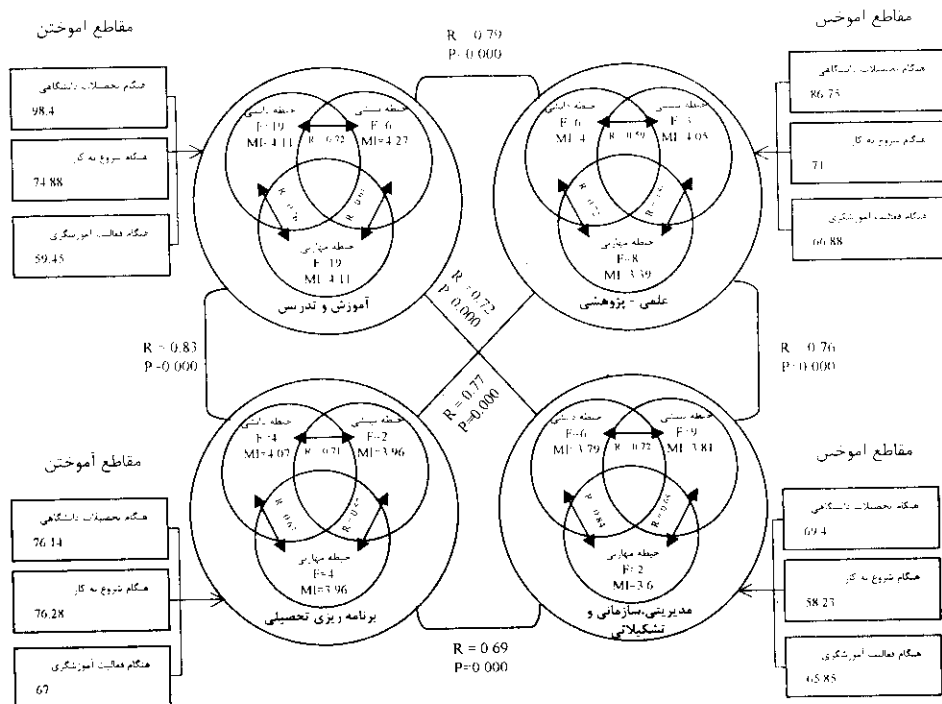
مقاطع اموختن

هنگام تحصیلات دانشگاهی
98.4

هنگام شروع به کار
74.88

هنگام فعالیت آموزشگری
59.45

R = 0.79
P= 0.000

مقاطع اموختن

هنگام تحصیلات دانشگاهی
86.75

هنگام شروع به کار
71

هنگام فعالیت آموزشگری
66.88

حیطه دانشی
F=19
MI=4.11

حیطه بینشی
F=6
MI=4.27

R = 0.72

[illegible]

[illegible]

حیطه مهارتی
F=19
MI=4.11

آموزش و تدریس

حیطه دانشی
F=6
MI=4

حیطه بینشی
F=3
MI=4.05

R = 0.59

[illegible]

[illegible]

حیطه مهارتی
F=8
MI=3.39

علمی - پژوهشی

R = 0.72
P= 0.000

R = 0.83
P= 0.000

R = 0.76
P= 0.000

R = 0.77
P=0.000

مقاطع آموختن

هنگام تحصیلات دانشگاهی
76.14

هنگام شروع به کار
76.28

هنگام فعالیت آموزشگری
67

حیطه دانشی
F=4
MI=4.07

حیطه بینشی
F=2
MI=3.96

R = 0.71

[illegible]

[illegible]

حیطه مهارتی
F=4
MI=3.96

برنامه ریزی تحصیلی

حیطه دانشی
F=6
MI=3.79

حیطه بینشی
F=9
MI=3.81

R = 0.72

R = 0.84

R = 0.65

حیطه مهارتی
F=2
MI=3.6

مدیریتی،سازمانی و تشکیلاتی

مقاطع اموختن

هنگام تحصیلات دانشگاهی
69.4

هنگام شروع به کار
58.23

هنگام فعالیت آموزشگری
65.85

R = 0.69
P=0.000